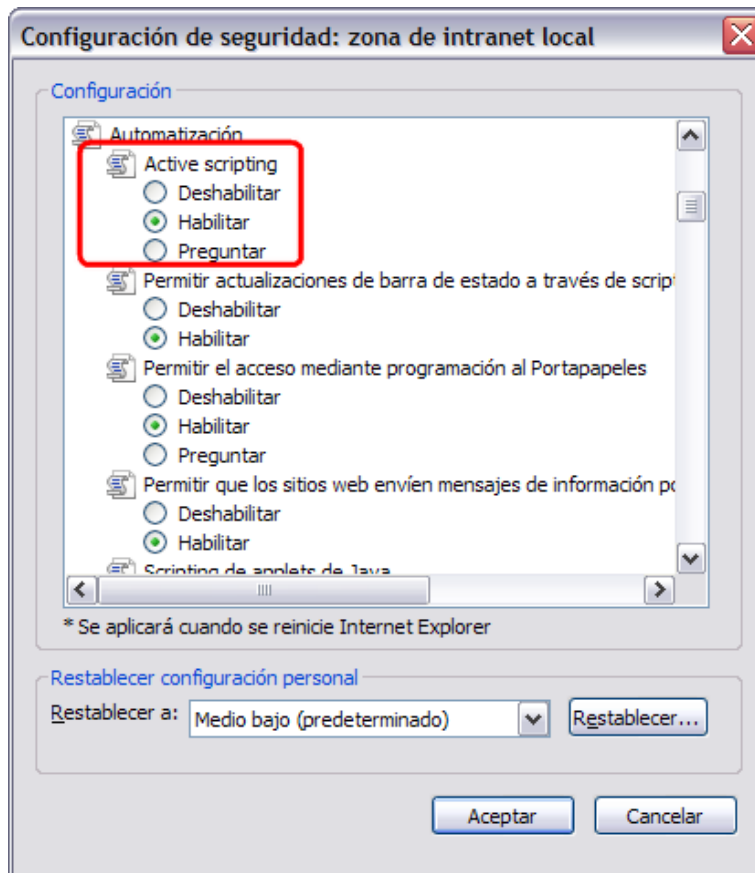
Configuración de seguridad: zona de intranet local

Configuración

Automatización
Active scripting
Deshabilitar
Habilitar
Preguntar
Permitir actualizaciones de barra de estado a través de script
Deshabilitar
Habilitar
Permitir el acceso mediante programación al Portapapeles
Deshabilitar
Habilitar
Preguntar
Permitir que los sitios web envíen mensajes de información po
Deshabilitar
Habilitar
Scripting de applets de Java

* Se aplicará cuando se reinicie Internet Explorer

Restablecer configuración personal
Restablecer a: Medio bajo (predeterminado)
Restablecer...

Aceptar
Cancelar